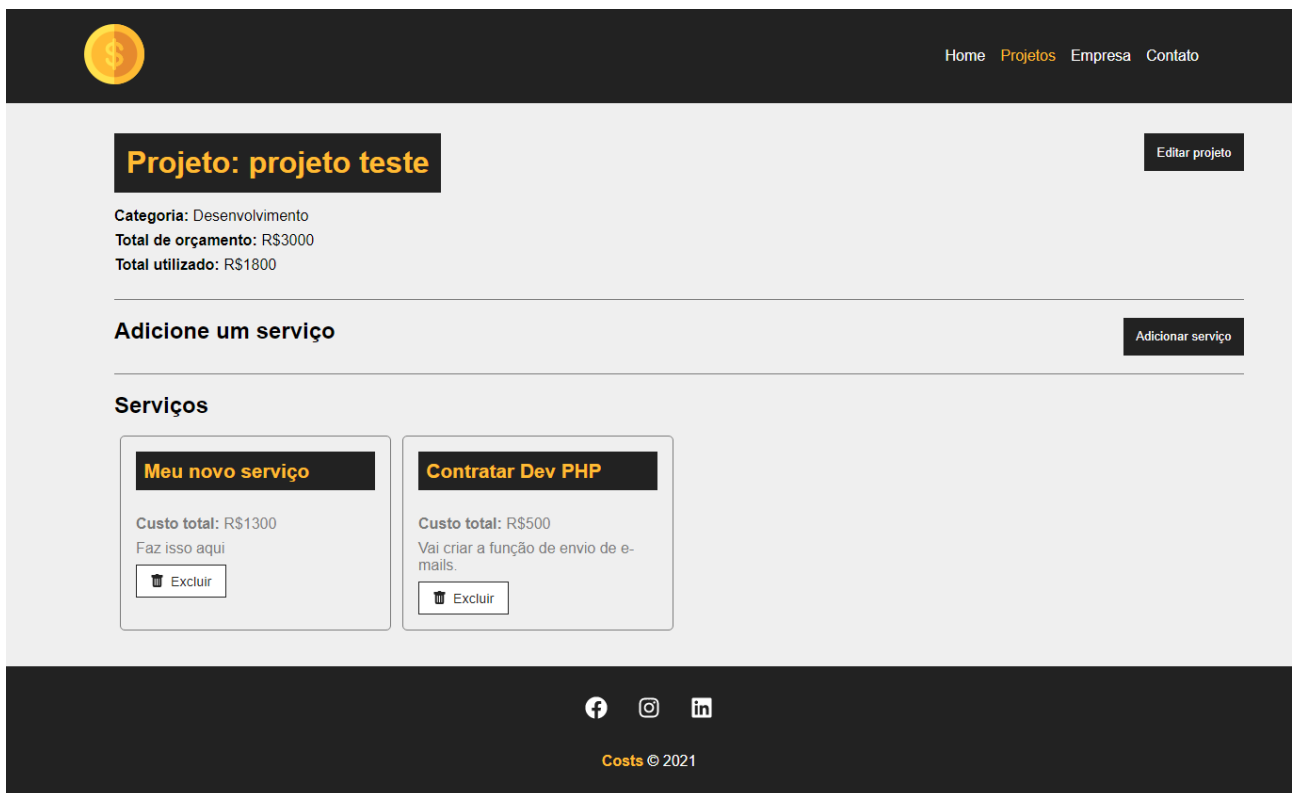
Home Projetos Empresa Contato

Projeto: projeto teste

Editar projeto

**Categoria:** Desenvolvimento
**Total de orçamento:** R$3000
**Total utilizado:** R$1800

Adicione um serviço

Adicionar serviço

Serviços

Meu novo serviço

**Custo total:** R$1300

Faz isso aqui

Excluir

Contratar Dev PHP

**Custo total:** R$500

Vai criar a função de envio de e-mails.

Excluir

Costs © 2021